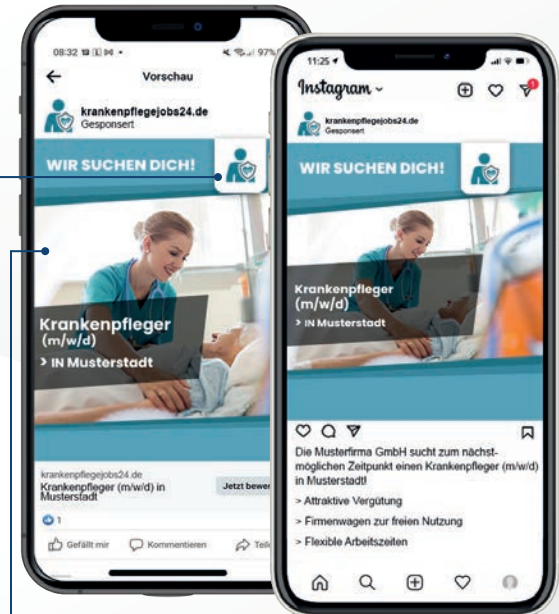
08:32
Vorschau
krankenpflegejobs24.de
Gesponsert
WIR SUCHEN DICH!
Krankenpfleger
(m/w/d)
> IN Musterstadt
krankenpflegejobs24.de
Krankenpfleger (m/w/d) in Musterstadt
Jetzt bewer
1
Gefällt mir
Kommentieren
Teil

11:25
Instagram
krankenpflegejobs24.de
Gesponsert
WIR SUCHEN DICH!
Krankenpfleger
(m/w/d)
> IN Musterstadt
Die Musterfirma GmbH sucht zum nächstmöglichen Zeitpunkt einen Krankenpfleger (m/w/d) in Musterstadt!
> Attraktive Vergütung
> Firmenwagen zur freien Nutzung
> Flexible Arbeitszeiten